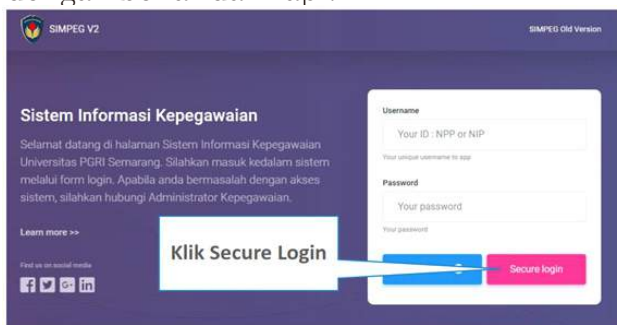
SIMPEG V2

SIMPEG Old Version

Sistem Informasi Kepegawaian

Selamat datang di halaman Sistem Informasi Kepegawaian Universitas PGRI Semarang. Silahkan masuk kedalam sistem melalui form login. Apabila anda bermasalah dengan akses sistem, silahkan hubungi Administrator Kepegawaian.

Learn more >>

Find us on social media

Username

Your ID : NPP or NIP

Your unique username to app

Password

Your password

Your password

Klik Secure Login

Secure login